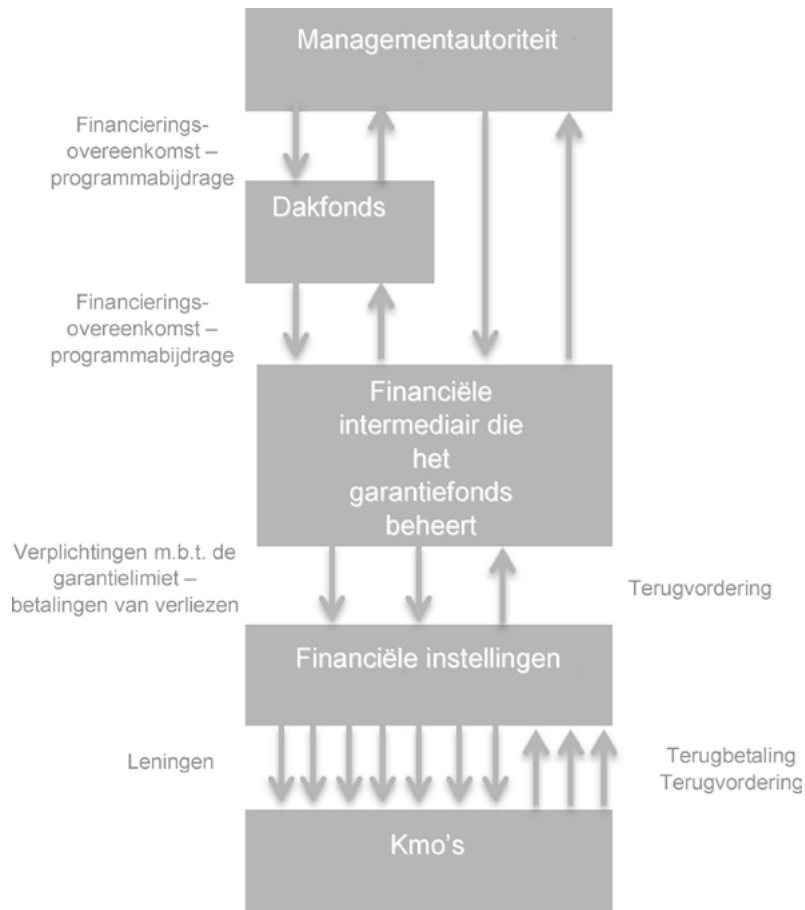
Managementautoriteit

Financieringsovereenkomst – programmabijdrage

Dakfonds

Financieringsovereenkomst – programmabijdrage

Financiële intermediair die het garantiefonds beheert

Verplichtingen m.b.t. de garantielimiet – betalingen van verliezen

Terugvordering

Financiële instellingen

Leningen

Terugbetaling
Terugvordering

Kmo's